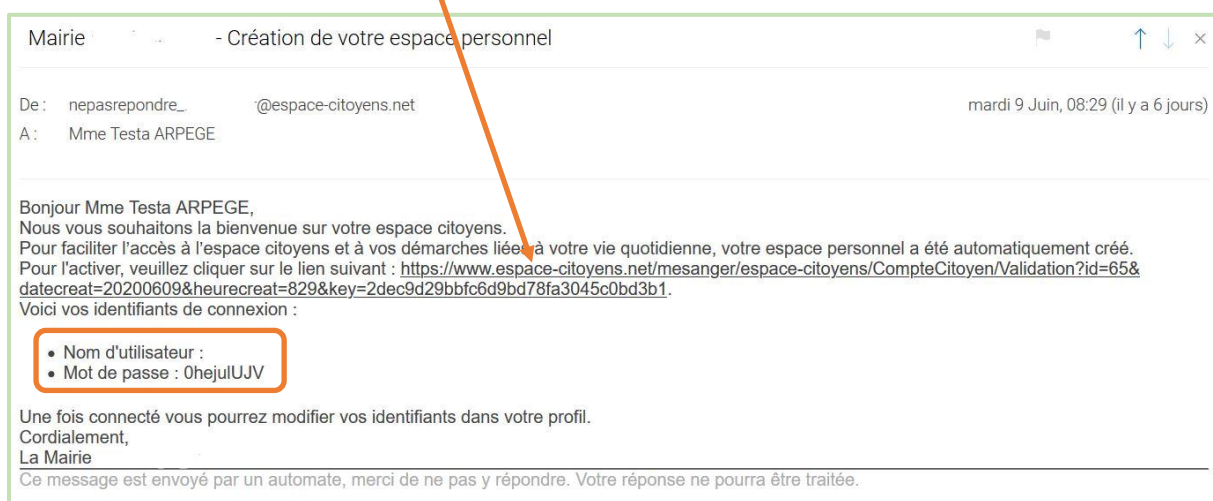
Mairie - Création de votre espace personnel

De : nepasrepondre_ @espace-citoyens.net
A : Mme Testa ARPEGE

mardi 9 Juin, 08:29 (il y a 6 jours)

Bonjour Mme Testa ARPEGE,
Nous vous souhaitons la bienvenue sur votre espace citoyens.
Pour faciliter l'accès à l'espace citoyens et à vos démarches liées à votre vie quotidienne, votre espace personnel a été automatiquement créé.
Pour l'activer, veuillez cliquer sur le lien suivant : https://www.espace-citoyens.net/mesanger/espace-citoyens/CompteCitoyen/Validation?id=65&datecreat=20200609&heurecreat=829&key=2dec9d29bbfc6d9bd78fa3045c0bd3b1.
Voici vos identifiants de connexion :

• Nom d'utilisateur :
• Mot de passe : 0hejulUJV

Une fois connecté vous pourrez modifier vos identifiants dans votre profil.
Cordialement,
La Mairie
Ce message est envoyé par un automate, merci de ne pas y répondre. Votre réponse ne pourra être traitée.